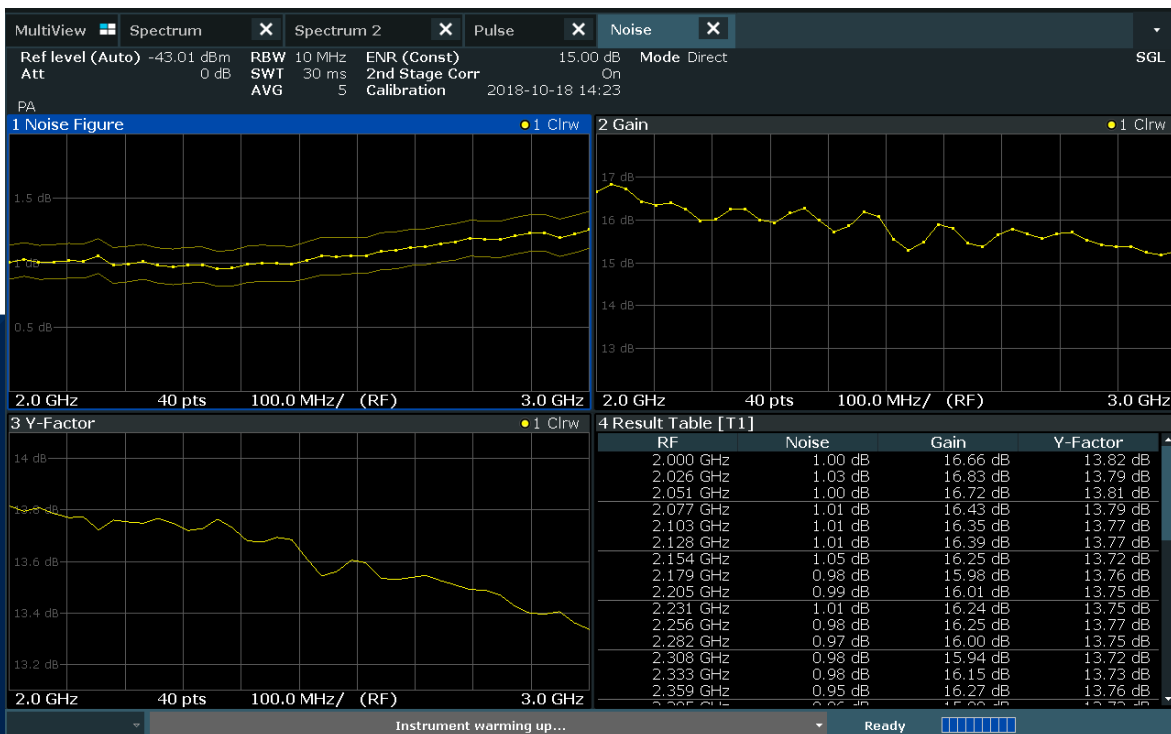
MultiView Spectrum ✕ Spectrum 2 ✕ Pulse ✕ Noise ✕

Ref level (Auto) -43.01 dBm RBW 10 MHz ENR (Const) 15.00 dB Mode Direct SGL
Att 0 dB SWT 30 ms 2nd Stage Corr On
AVG 5 Calibration 2018-10-18 14:23
PA

1 Noise Figure ●1 Clrw
1.5 dB
1 dB
0.5 dB
2.0 GHz 40 pts 100.0 MHz/ (RF) 3.0 GHz

2 Gain ●1 Clrw
17 dB
16 dB
15 dB
14 dB
13 dB
2.0 GHz 40 pts 100.0 MHz/ (RF) 3.0 GHz

3 Y-Factor ●1 Clrw
14 dB
13.8 dB
13.6 dB
13.4 dB
13.2 dB
2.0 GHz 40 pts 100.0 MHz/ (RF) 3.0 GHz

4 Result Table [T1]

| RF | Noise | Gain | Y-Factor |
|---|---|---|---|
| 2.000 GHz | 1.00 dB | 16.66 dB | 13.82 dB |
| 2.026 GHz | 1.03 dB | 16.83 dB | 13.79 dB |
| 2.051 GHz | 1.00 dB | 16.72 dB | 13.81 dB |
| 2.077 GHz | 1.01 dB | 16.43 dB | 13.79 dB |
| 2.103 GHz | 1.01 dB | 16.35 dB | 13.77 dB |
| 2.128 GHz | 1.01 dB | 16.39 dB | 13.77 dB |
| 2.154 GHz | 1.05 dB | 16.25 dB | 13.72 dB |
| 2.179 GHz | 0.98 dB | 15.98 dB | 13.76 dB |
| 2.205 GHz | 0.99 dB | 16.01 dB | 13.75 dB |
| 2.231 GHz | 1.01 dB | 16.24 dB | 13.75 dB |
| 2.256 GHz | 0.98 dB | 16.25 dB | 13.77 dB |
| 2.282 GHz | 0.97 dB | 16.00 dB | 13.75 dB |
| 2.308 GHz | 0.98 dB | 15.94 dB | 13.72 dB |
| 2.333 GHz | 0.98 dB | 16.15 dB | 13.73 dB |
| 2.359 GHz | 0.95 dB | 16.27 dB | 13.76 dB |
| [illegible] | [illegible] | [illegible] | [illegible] |

Instrument warming up... Ready